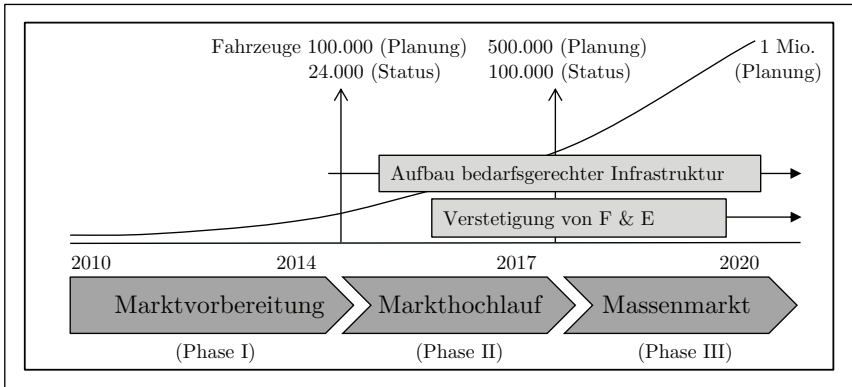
Fahrzeuge 100.000 (Planung)
24.000 (Status)

500.000 (Planung)
100.000 (Status)

1 Mio.
(Planung)

Aufbau bedarfsgerechter Infrastruktur

Verstetigung von F & E

2010

2014

2017

2020

Marktvorbereitung

Markthochlauf

Massenmarkt

(Phase I)

(Phase II)

(Phase III)